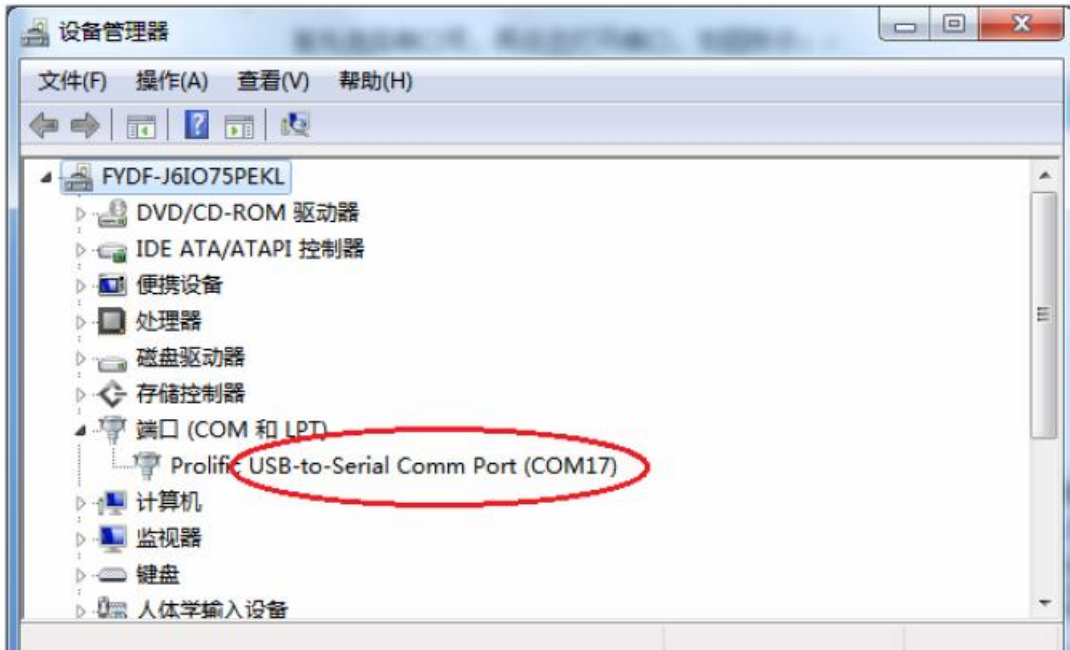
设备管理器

文件(F) 操作(A) 查看(V) 帮助(H)

FYDF-J6IO75PEKL
DVD/CD-ROM 驱动器
IDE ATA/ATAPI 控制器
便携设备
处理器
磁盘驱动器
存储控制器
端口 (COM 和 LPT)
Prolific USB-to-Serial Comm Port (COM17)
计算机
监视器
键盘
人体学输入设备